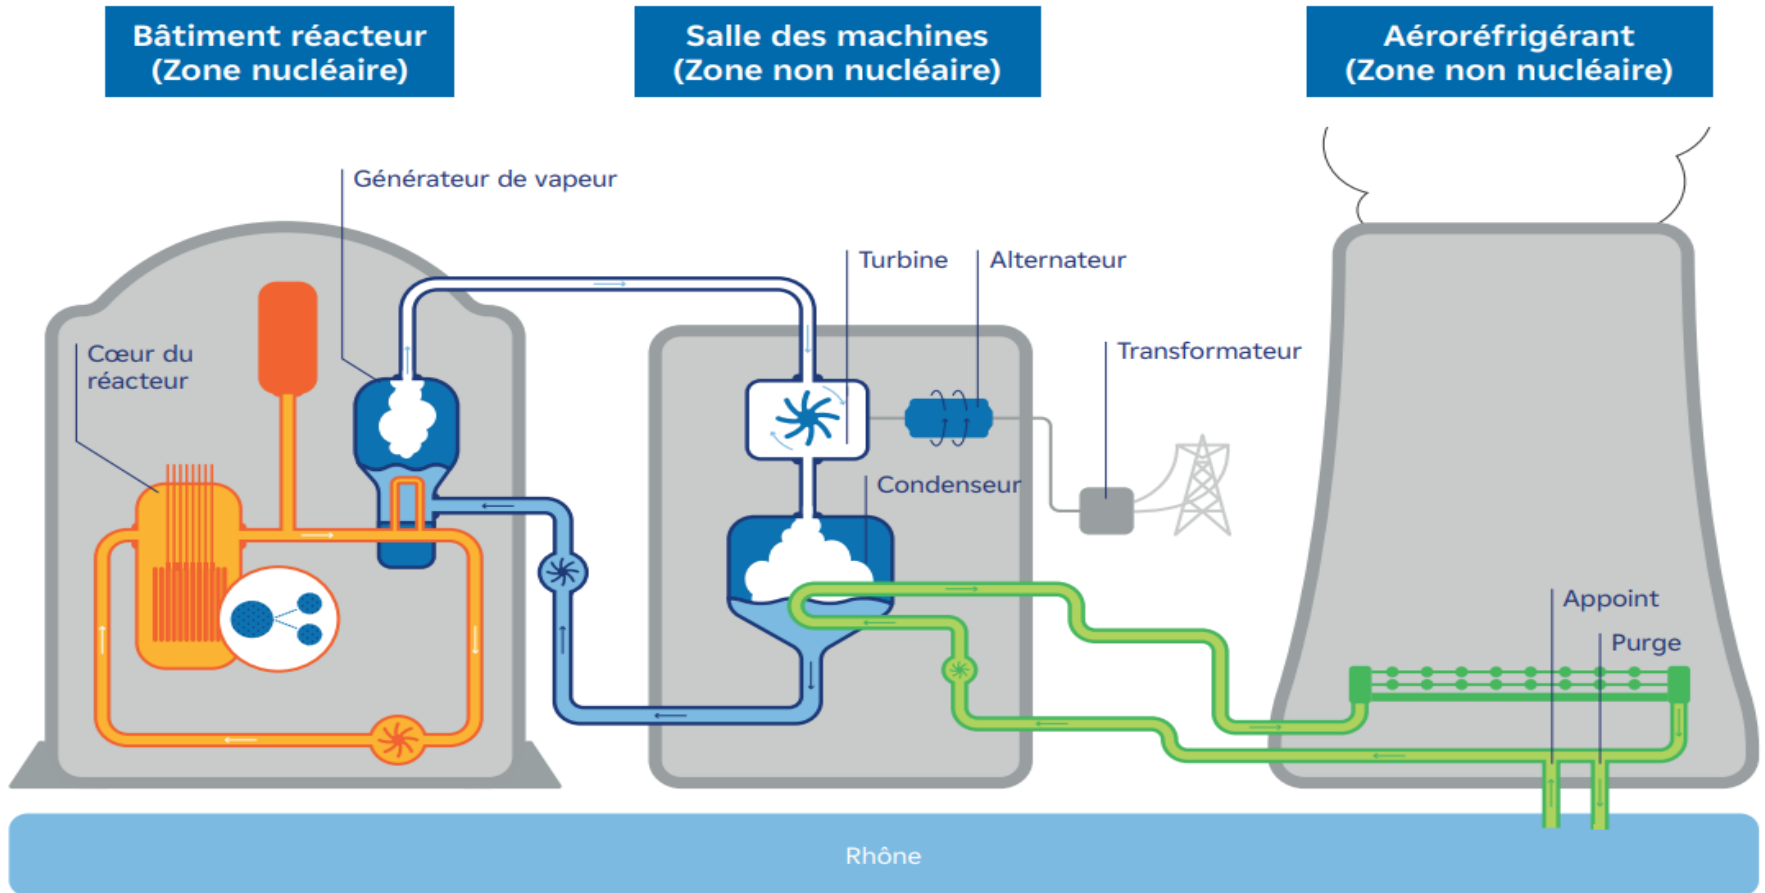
Bâtiment réacteur
(Zone nucléaire)

Salle des machines
(Zone non nucléaire)

Aéroréfrigérant
(Zone non nucléaire)

Générateur de vapeur

Turbine

Alternateur

Transformateur

Cœur du
réacteur

Condenseur

Appoint

Purge

Rhône